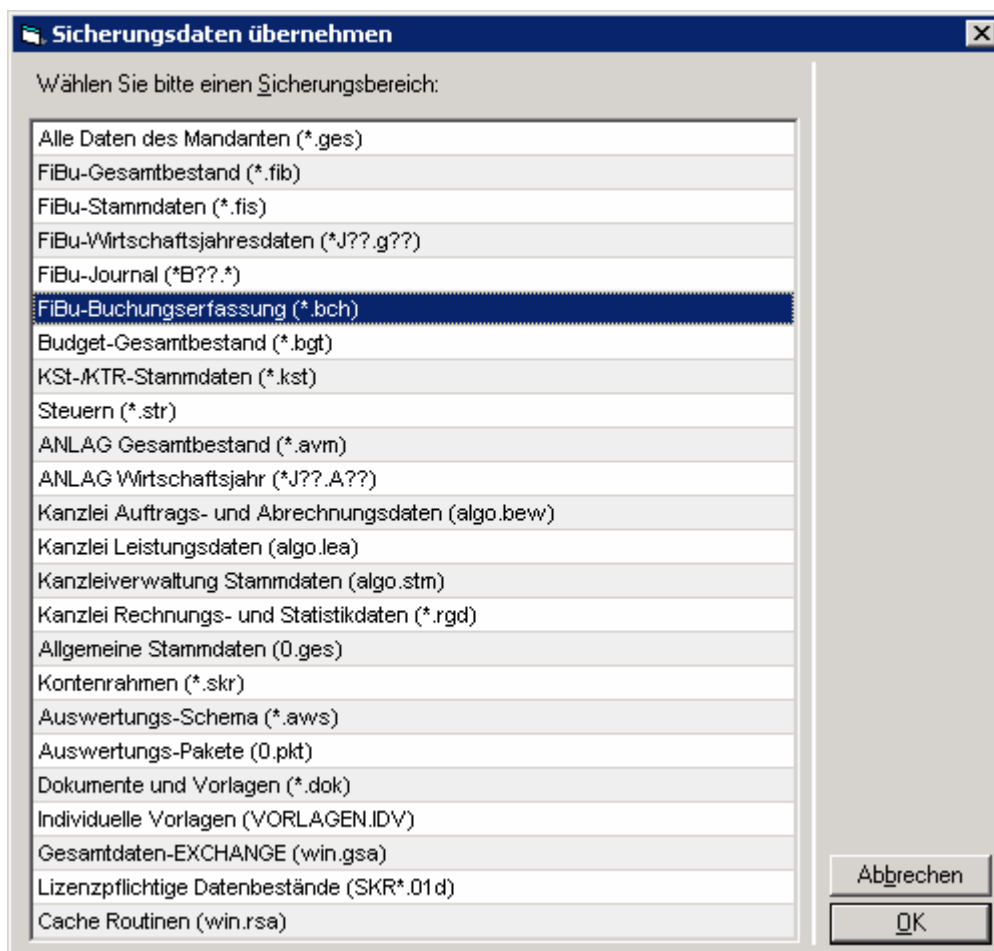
Sicherungsdaten übernehmen

Wählen Sie bitte einen Sicherungsbereich:

Alle Daten des Mandanten (*.ges)
FiBu-Gesamtbestand (*.fib)
FiBu-Stammdaten (*.fis)
FiBu-Wirtschaftsjahresdaten (*J??.g??)
FiBu-Journal (*B??.*)
FiBu-Buchungserfassung (*.bch)
Budget-Gesamtbestand (*.bgt)
KSt-/KTR-Stammdaten (*.kst)
Steuern (*.str)
ANLAG Gesamtbestand (*.avm)
ANLAG Wirtschaftsjahr (*J??.A??)
Kanzlei Auftrags- und Abrechnungsdaten (algo.bew)
Kanzlei Leistungsdaten (algo.lea)
Kanzleiverwaltung Stammdaten (algo.stm)
Kanzlei Rechnungs- und Statistikdaten (*.rgd)
Allgemeine Stammdaten (0.ges)
Kontenrahmen (*.skr)
Auswertungs-Schema (*.aws)
Auswertungs-Pakete (0.pkt)
Dokumente und Vorlagen (*.dok)
Individuelle Vorlagen (VORLAGEN.IDV)
Gesamtdaten-EXCHANGE (win.gsa)
Lizenzpflichtige Datenbestände (SKR*.01d)
Cache Routinen (win.rsa)

Abbrechen
OK